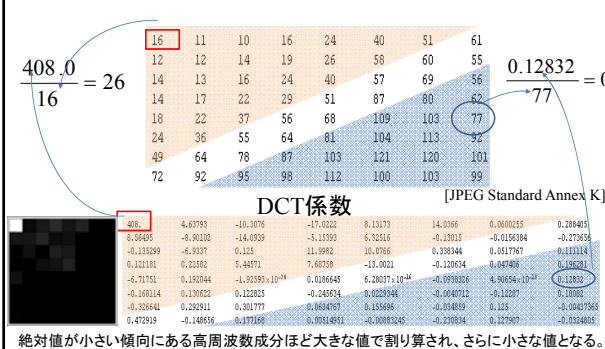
$\frac{408.0}{16} = 26$

| 16 | 11 | 10 | 16 | 24 | 40 | 51 | 61 |
|---|---|---|---|---|---|---|---|
| 12 | 12 | 14 | 19 | 26 | 58 | 60 | 55 |
| 14 | 13 | 16 | 24 | 40 | 57 | 69 | 56 |
| 14 | 17 | 22 | 29 | 51 | 87 | 80 | 62 |
| 18 | 22 | 37 | 56 | 68 | 109 | 103 | 77 |
| 24 | 35 | 55 | 64 | 81 | 104 | 113 | 92 |
| 49 | 64 | 78 | 87 | 103 | 121 | 120 | 101 |
| 72 | 92 | 95 | 98 | 112 | 100 | 103 | 99 |

$\frac{0.12832}{77} = $ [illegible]

[JPEG Standard Annex K]

DCT係数

| 408. | 4.63793 | -10.3076 | -17.0222 | 8.13173 | 14.0366 | 0.0600255 | 0.288405 |
|---|---|---|---|---|---|---|---|
| 8.56495 | -8.90102 | -14.0939 | -5.15390 | 6.32516 | -0.13015 | -0.0156384 | -0.273656 |
| -0.135299 | -6.9337 | 1.115 | 11.9982 | 10.0766 | 0.338344 | 0.0517767 | 0.111114 |
| 0.121181 | 0.22582 | 5.44571 | 7.60758 | -13.0021 | -0.120634 | 0.047406 | 0.195281 |
| -6.71751 | 0.192044 | $-1.92593\times10^{-16}$ | 0.0186645 | $6.28037\times10^{-16}$ | -0.0938326 | $4.90654\times10^{-13}$ | 0.12832 |
| -0.160114 | 0.130622 | 0.122825 | -0.245634 | 0.0229344 | -0.0040712 | -0.12287 | 0.10082 |
| -0.326641 | 0.292911 | 0.301777 | 0.0634767 | 0.155696 | -0.034859 | 0.125 | -0.00457365 |
| 0.472919 | -0.148656 | 0.177168 | 0.00314931 | -0.00083245 | -0.230834 | 0.123907 | -0.0324805 |

絶対値が小さい傾向にある高周波数成分ほど大きな値で割り算され、さらに小さな値となる。